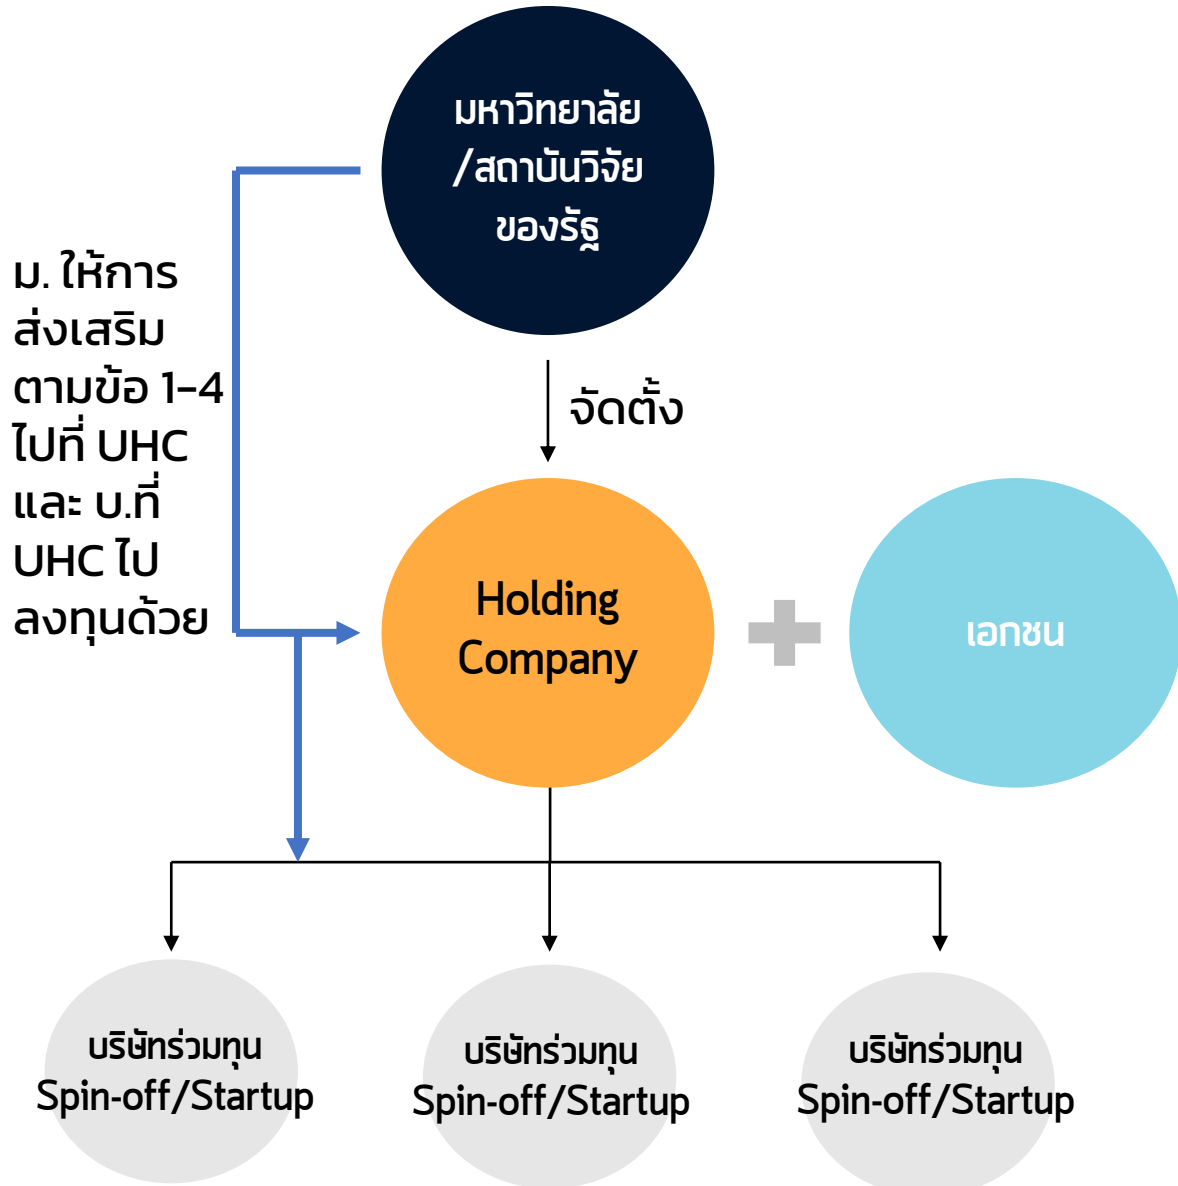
มหาวิทยาลัย
/สถาบันวิจัย
ของรัฐ

ม. ให้การส่งเสริมตามข้อ 1-4 ไปที่ UHC และ บ.ที่ UHC ไปลงทุนด้วย

จัดตั้ง

Holding Company

เอกชน

บริษัทร่วมทุน
Spin-off/Startup

บริษัทร่วมทุน
Spin-off/Startup

บริษัทร่วมทุน
Spin-off/Startup